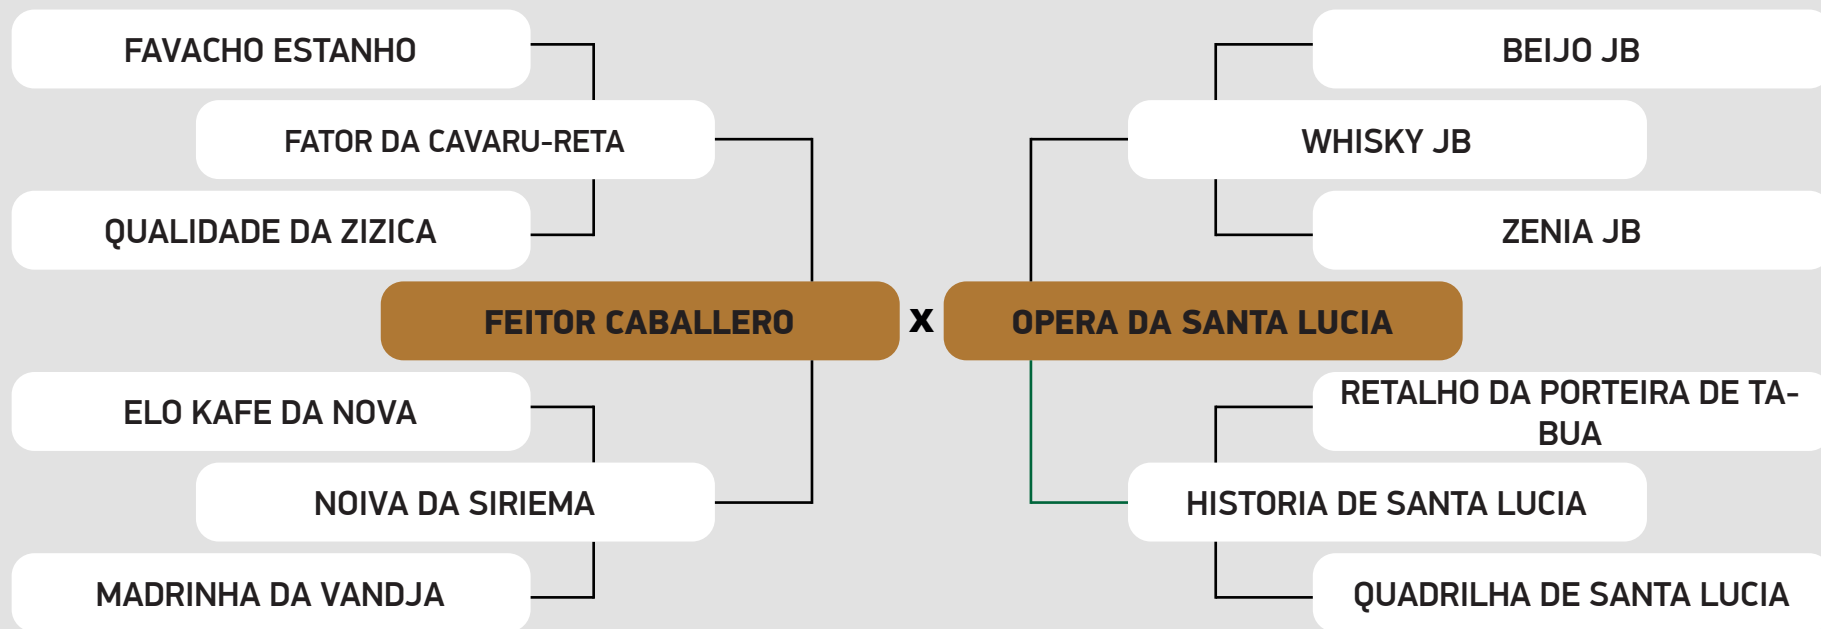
FAVACHO ESTANHO

FATOR DA CAVARU-RETA

QUALIDADE DA ZIZICA

FEITOR CABALLERO

X

OPERA DA SANTA LUCIA

ELO KAFE DA NOVA

NOIVA DA SIRIEMA

MADRINHA DA VANDJA

BEIJO JB

WHISKY JB

ZENIA JB

RETALHO DA PORTEIRA DE TABUA

HISTORIA DE SANTA LUCIA

QUADRILHA DE SANTA LUCIA